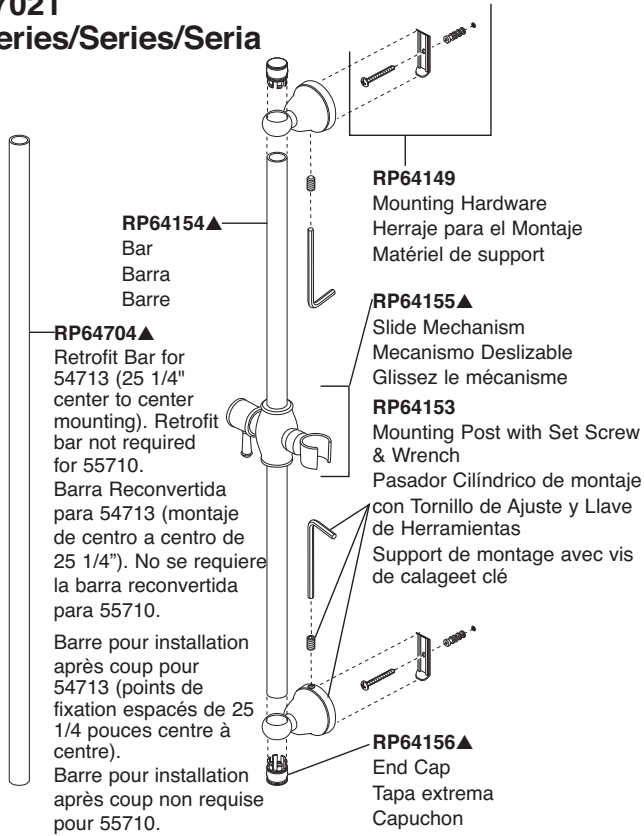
7021
eries/Series/Seria

RP64149
Mounting Hardware
Herraje para el Montaje
Matériel de support

RP64154▲
Bar
Barra
Barre

RP64155▲
Slide Mechanism
Mecanismo Deslizable
Glissez le mécanisme

RP64704▲
Retrofit Bar for 54713 (25 1/4" center to center mounting). Retrofit bar not required for 55710.
Barra Reconvertida para 54713 (montaje de centro a centro de 25 1/4"). No se requiere la barra reconvertida para 55710.

Barre pour installation après coup pour 54713 (points de fixation espacés de 25 1/4 pouces centre à centre).
Barre pour installation après coup non requise pour 55710.

RP64153
Mounting Post with Set Screw & Wrench
Pasador Cilíndrico de montaje con Tornillo de Ajuste y Llave de Herramientas
Support de montage avec vis de calageet clé

RP64156▲
End Cap
Tapa extrema
Capuchon